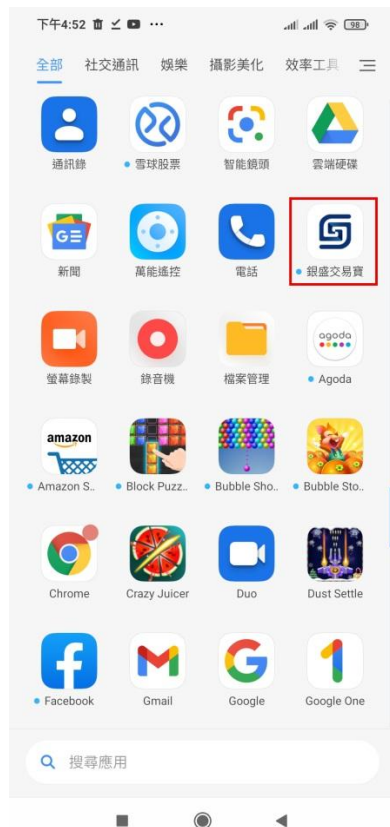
下午4:52 ··· 98

全部 社交通訊 娛樂 攝影美化 效率工具

通訊錄
雪球股票
智能鏡頭
雲端硬碟

新聞
萬能遙控
電話
銀盛交易寶

螢幕錄製
錄音機
檔案管理
Agoda

amazon
Amazon S...
Block Puzz...
Bubble Sho...
Bubble Sto...

Chrome
Crazy Juicer
Duo
Dust Settle

Facebook
Gmail
Google
Google One

搜尋應用